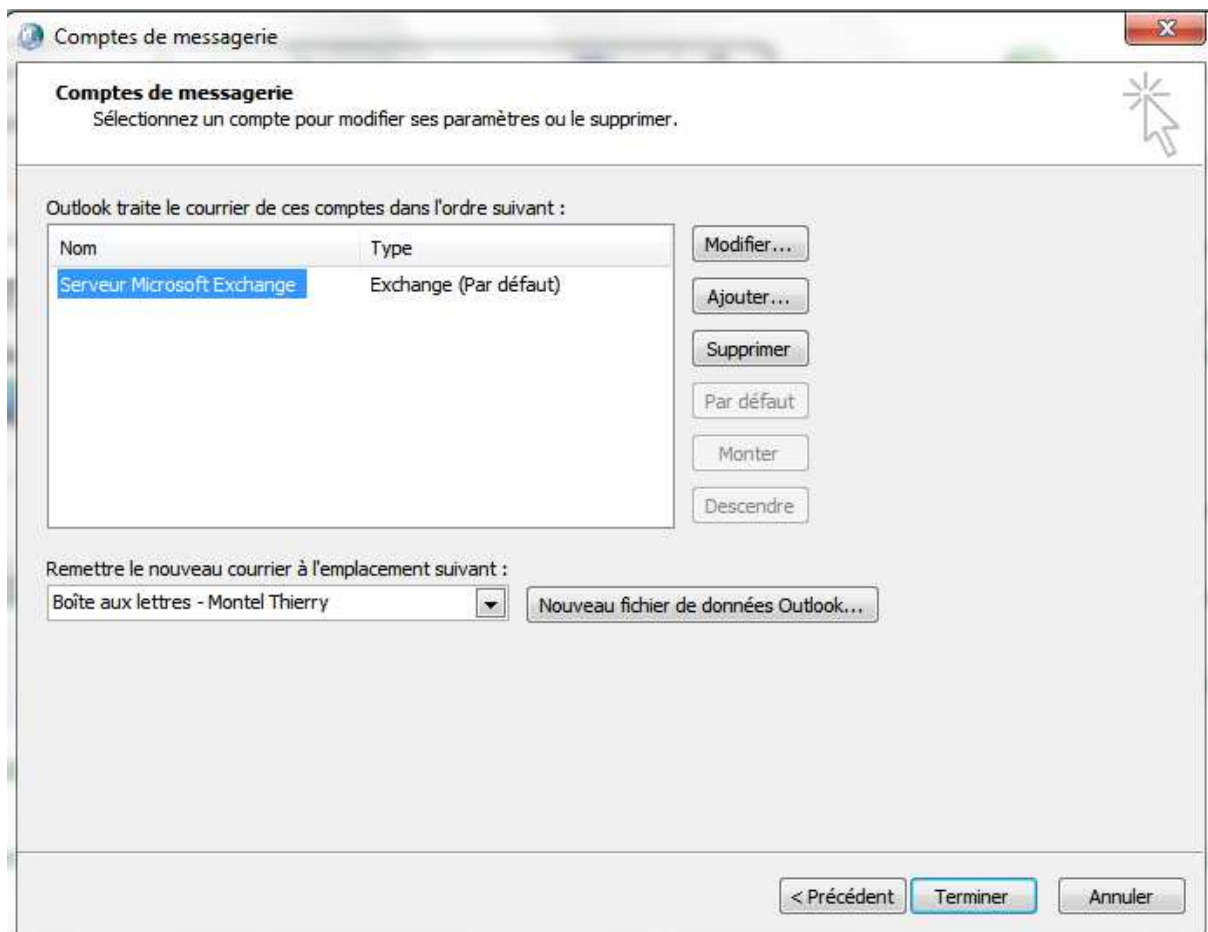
Comptes de messagerie

**Comptes de messagerie**
Sélectionnez un compte pour modifier ses paramètres ou le supprimer.

Outlook traite le courrier de ces comptes dans l'ordre suivant :

| Nom | Type |
|---|---|
| Serveur Microsoft Exchange | Exchange (Par défaut) |

Modifier...
Ajouter...
Supprimer
Par défaut
Monter
Descendre

Remettre le nouveau courrier à l'emplacement suivant :
Boîte aux lettres - Montel Thierry
Nouveau fichier de données Outlook...

< Précédent
Terminer
Annuler